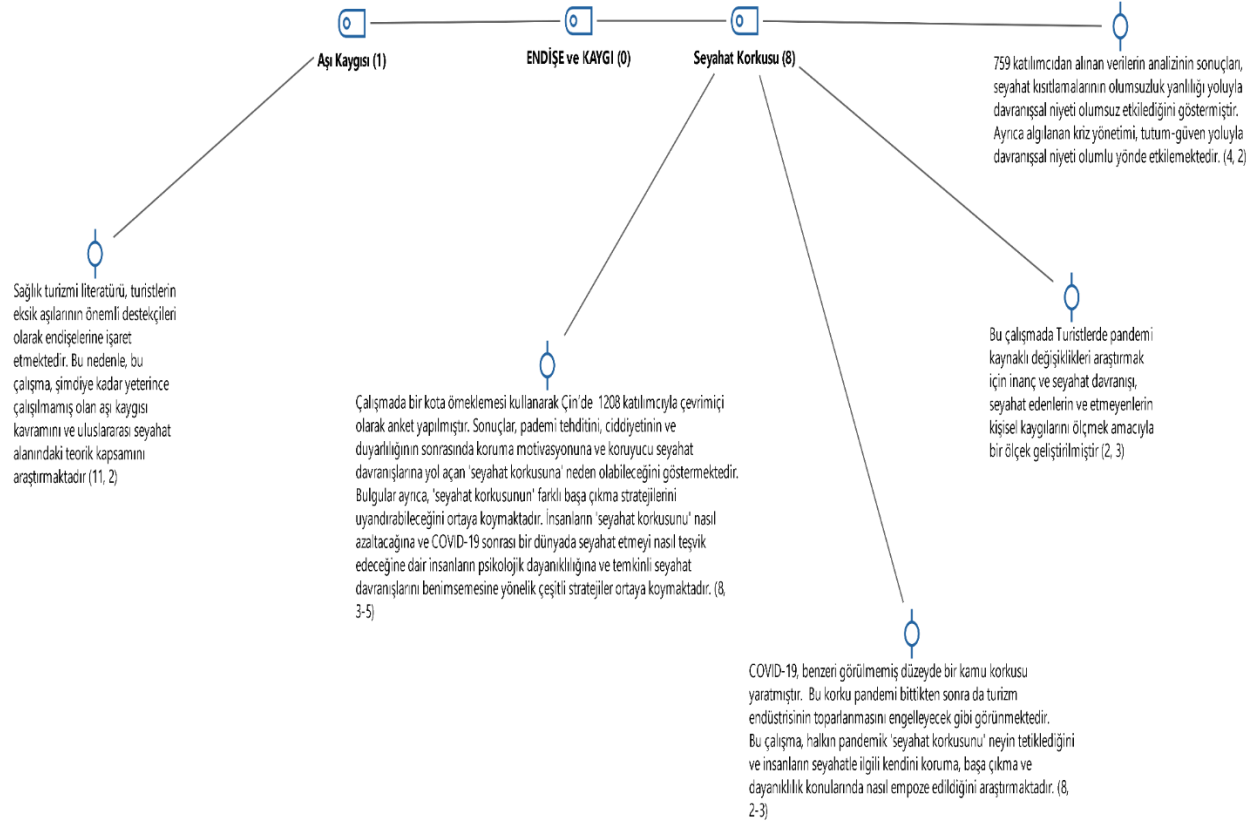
Aşı Kaygısı (1)

ENDİŞE ve KAYGI (0)

Seyahat Korkusu (8)

759 katılımcıdan alınan verilerin analizinin sonuçları, seyahat kısıtlamalarının olumsuzluk yanlılığı yoluyla davranışsal niyeti olumsuz etkilediğini göstermiştir. Ayrıca algılanan kriz yönetimi, tutum-güven yoluyla davranışsal niyeti olumlu yönde etkilemektedir. (4, 2)

Sağlık turizmi literatürü, turistlerin eksik aşılarının önemli destekçileri olarak endişelerine işaret etmektedir. Bu nedenle, bu çalışma, şimdiye kadar yeterince çalışılmamış olan aşı kaygısı kavramını ve uluslararası seyahat alanındaki teorik kapsamını araştırmaktadır (11, 2)

Çalışmada bir kota örneklemesi kullanarak Çin'de 1208 katılımcıyla çevrimiçi olarak anket yapılmıştır. Sonuçlar, pademi tehditini, ciddiyetinin ve duyarlılığının sonrasında koruma motivasyonuna ve koruyucu seyahat davranışlarına yol açan 'seyahat korkusuna' neden olabileceğini göstermektedir. Bulgular ayrıca, 'seyahat korkusunun' farklı başa çıkma stratejilerini uyandırabileceğini ortaya koymaktadır. İnsanların 'seyahat korkusunu' nasıl azaltacağına ve COVID-19 sonrası bir dünyada seyahat etmeyi nasıl teşvik edeceğine dair insanların psikolojik dayanıklılığına ve temkinli seyahat davranışlarını benimsemesine yönelik çeşitli stratejiler ortaya koymaktadır. (8, 3-5)

Bu çalışmada Turistlerde pandemi kaynaklı değişiklikleri araştırmak için inanç ve seyahat davranışı, seyahat edenlerin ve etmeyenlerin kişisel kaygılarını ölçmek amacıyla bir ölçek geliştirilmiştir (2, 3)

COVID-19, benzeri görülmemiş düzeyde bir kamu korkusu yaratmıştır. Bu korku pandemi bittikten sonra da turizm endüstrisinin toparlanmasını engelleyecek gibi görünmektedir. Bu çalışma, halkın pandemik 'seyahat korkusunu' neyin tetiklediğini ve insanların seyahatle ilgili kendini koruma, başa çıkma ve dayanıklılık konularında nasıl empoze edildiğini araştırmaktadır. (8, 2-3)